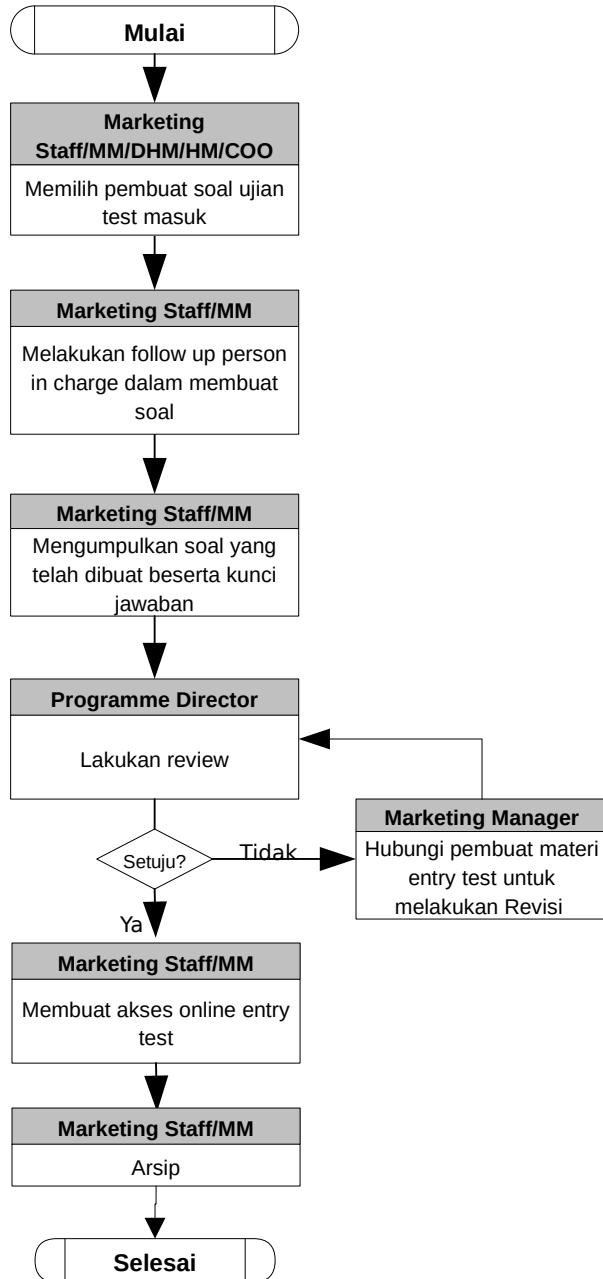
Mulai

Marketing Staff/MM/DHM/HM/COO

Memilih pembuat soal ujian test masuk

Marketing Staff/MM

Melakukan follow up person in charge dalam membuat soal

Marketing Staff/MM

Mengumpulkan soal yang telah dibuat beserta kunci jawaban

Programme Director

Lakukan review

Setuju?

Tidak

Marketing Manager

Hubungi pembuat materi entry test untuk melakukan Revisi

Ya

Marketing Staff/MM

Membuat akses online entry test

Marketing Staff/MM

Arsip

Selesai